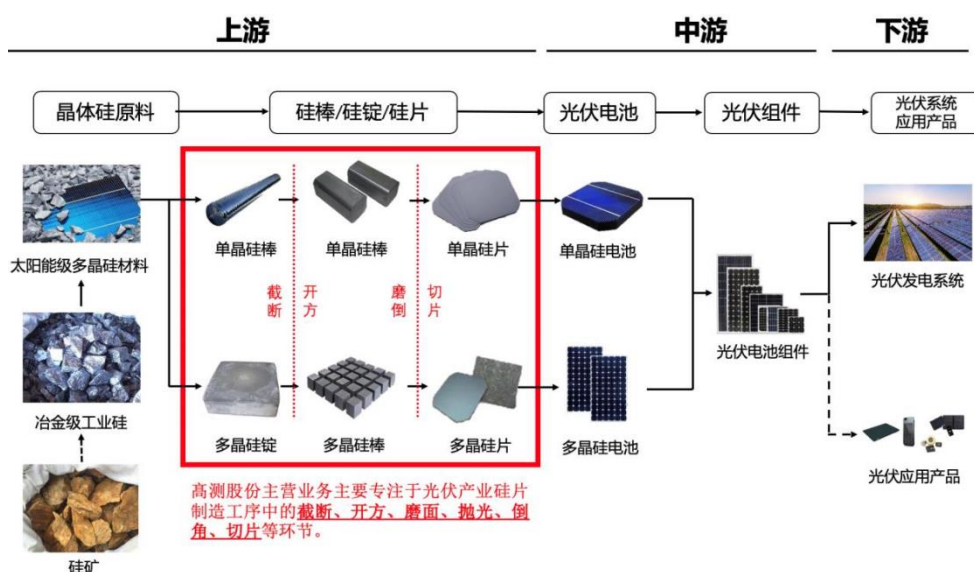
上游

中游

下游

晶体硅原料

硅棒/硅锭/硅片

光伏电池

光伏组件

光伏系统应用产品

太阳能级多晶硅材料

冶金级工业硅

硅矿

单晶硅棒

单晶硅棒

单晶硅片

截断

开方

磨倒

切片

多晶硅锭

多晶硅棒

多晶硅片

单晶硅电池

多晶硅电池

光伏电池组件

光伏发电系统

光伏应用产品

高测股份主营业务主要专注于光伏产业硅片制造工序中的截断、开方、磨面、抛光、倒角、切片等环节。